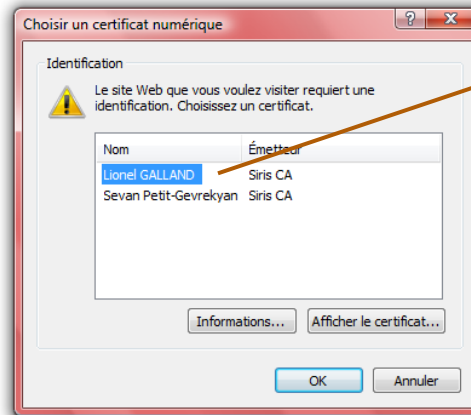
Choisir un certificat numérique

?

Identification

Le site Web que vous voulez visiter requiert une identification. Choisissez un certificat.

| Nom | Émetteur |
|---|---|
| Lionel GALLAND | Siris CA |
| Sevan Petit-Gevrekyan | Siris CA |

Informations...

Afficher le certificat...

OK

Annuler